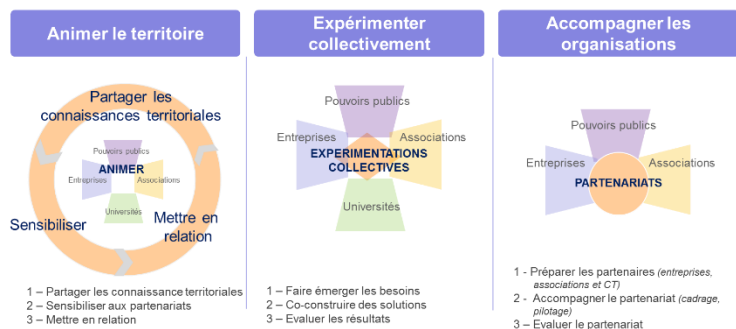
Animer le territoire

Partager les connaissances territoriales

Pouvoirs publics
ANIMER
Entreprises
Associations
Universités

Sensibiliser

Mettre en relation

1 – Partager les connaissance territoriales
2 – Sensibiliser aux partenariats
3 – Mettre en relation

Expérimenter collectivement

Pouvoirs publics
Entreprises
Associations
EXPERIMENTATIONS COLLECTIVES
Universités

1 – Faire émerger les besoins
2 – Co-construire des solutions
3 – Evaluer les résultats

Accompagner les organisations

Pouvoirs publics
Entreprises
Associations
PARTENARIATS

1 - Préparer les partenaires (entreprises, associations et CT)
2 - Accompagner le partenariat (cadrage, pilotage)
3 – Evaluer le partenariat